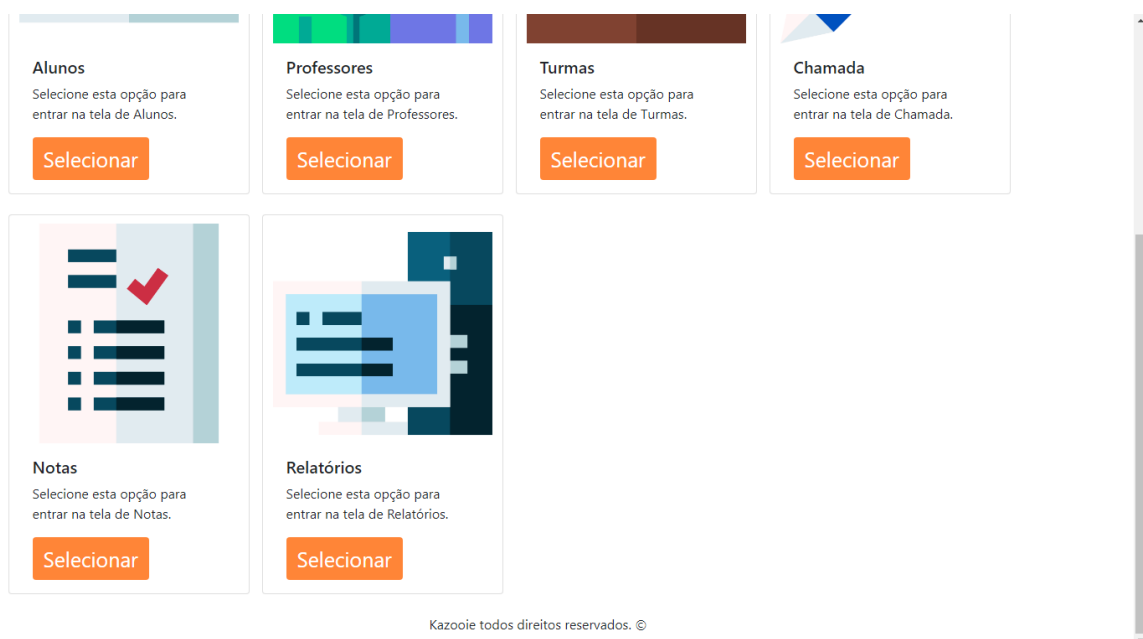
Alunos
Selecione esta opção para entrar na tela de Alunos.
Selecionar

Professores
Selecione esta opção para entrar na tela de Professores.
Selecionar

Turmas
Selecione esta opção para entrar na tela de Turmas.
Selecionar

Chamada
Selecione esta opção para entrar na tela de Chamada.
Selecionar

Notas
Selecione esta opção para entrar na tela de Notas.
Selecionar

Relatórios
Selecione esta opção para entrar na tela de Relatórios.
Selecionar

Kazooie todos direitos reservados. ©